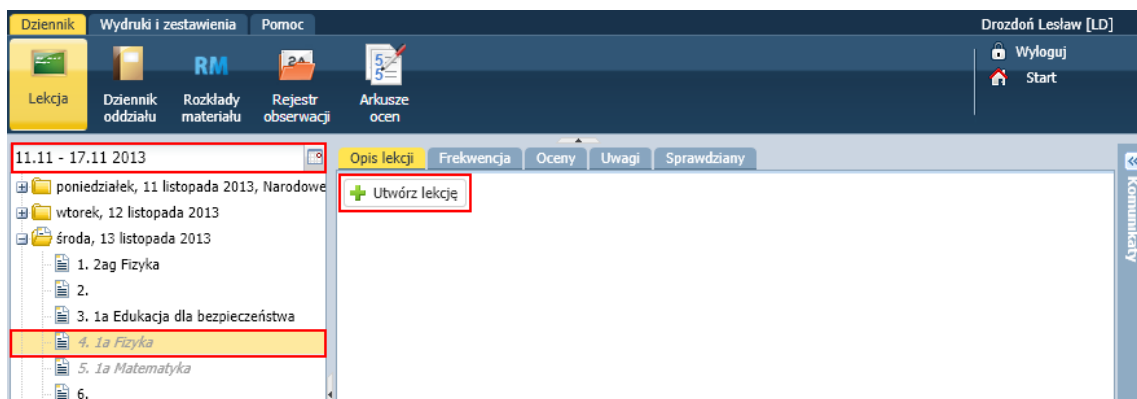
Dziennik Wydruki i zestawienia Pomoc

Drozdoń Lesław [LD]

Lekcja
Dziennik oddziału
RM
Rozkłady materiału
Rejestr obserwacji
Arkusze ocen

Wyloguj
Start

11.11 - 17.11 2013

poniedziałek, 11 listopada 2013, Narodowe
wtorek, 12 listopada 2013
środa, 13 listopada 2013
1. 2ag Fizyka
2.
3. 1a Edukacja dla bezpieczeństwa
4. 1a Fizyka
5. 1a Matematyka
6.

Opis lekcji Frekwencja Oceny Uwagi Sprawdziany

Utwórz lekcję

Komunikaty